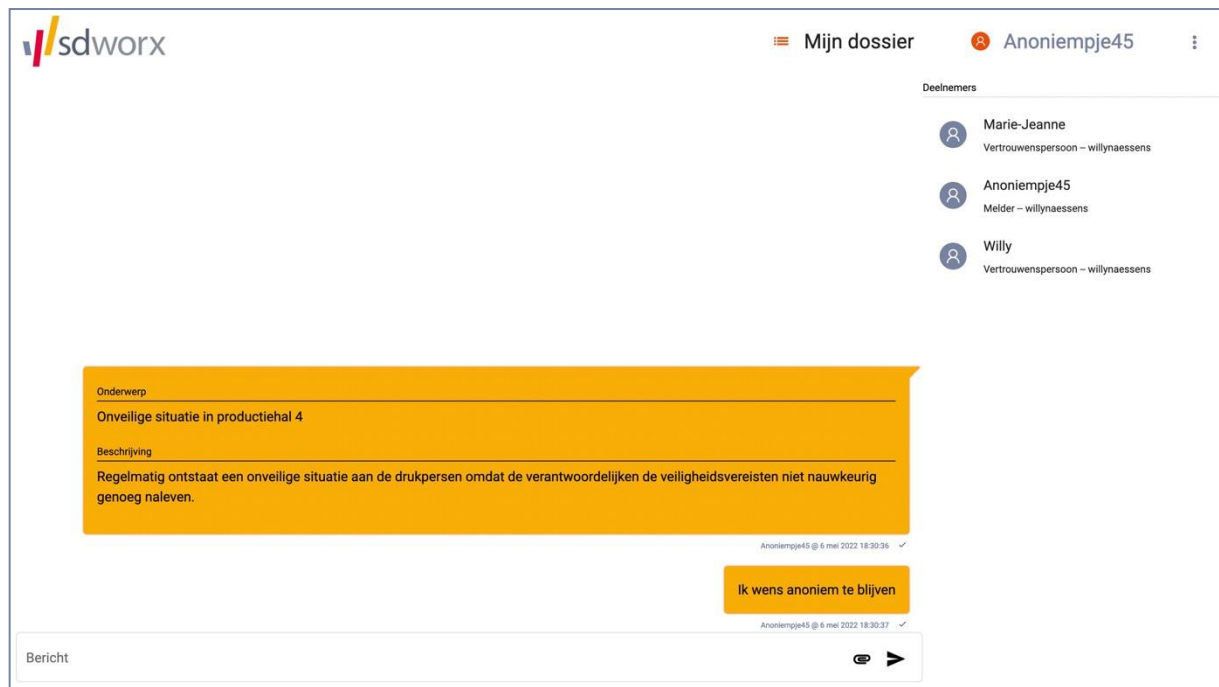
sdworx

Mijn dossier

Anoniempje45

Deelnemers

Marie-Jeanne
Vertrouwenspersoon – willynaessens

Anoniempje45
Melder – willynaessens

Willy
Vertrouwenspersoon – willynaessens

Onderwerp
Onveilige situatie in productiehal 4

Beschrijving
Regelmatig ontstaat een onveilige situatie aan de drukpersen omdat de verantwoordelijken de veiligheidsvereisten niet nauwkeurig genoeg naleven.

Anoniempje45 @ 6 mei 2022 18:30:36 ✓

Ik wens anoniem te blijven

Anoniempje45 @ 6 mei 2022 18:30:37 ✓

Bericht